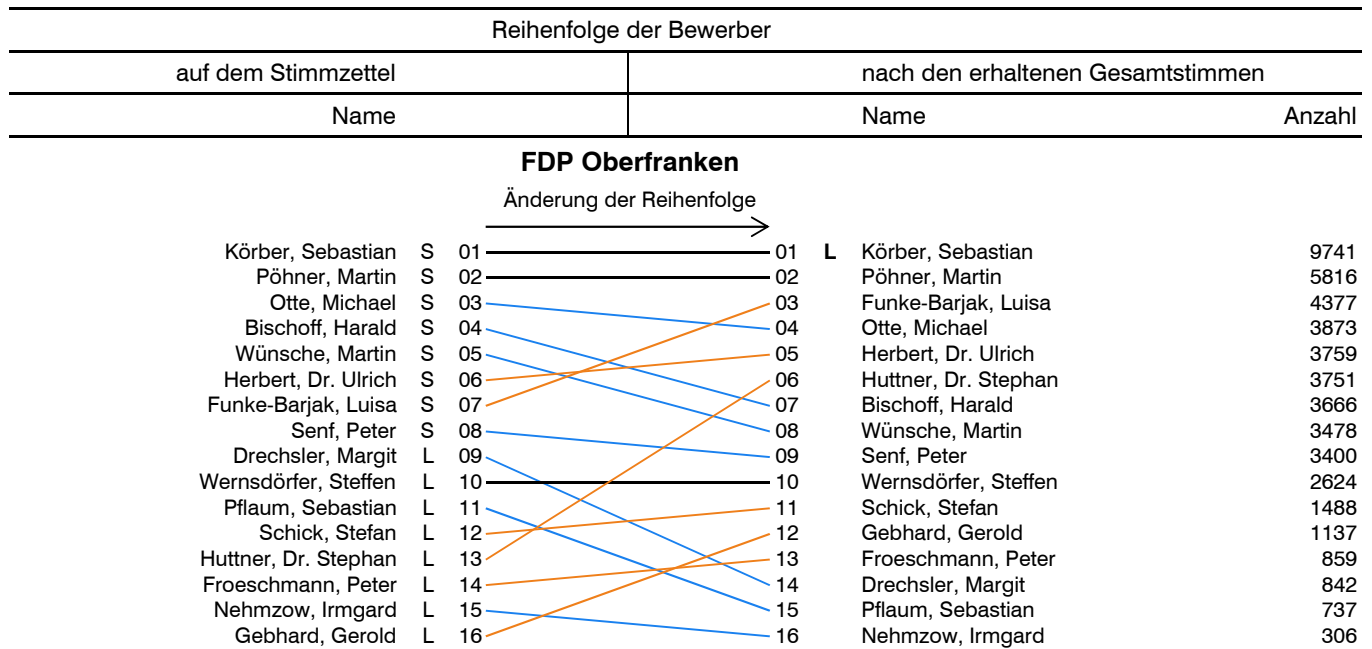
Reihenfolge der Bewerber

| auf dem Stimmzettel | | nach den erhaltenen Gesamtstimmen | |
|---|---|---|---|
| Name | | Name | Anzahl |

**FDP Oberfranken**

Änderung der Reihenfolge

| Name | | Nr. | Nr. | | Name | Anzahl |
|---|---|---|---|---|---|---|
| Körber, Sebastian | S | 01 | 01 | **L** | Körber, Sebastian | 9741 |
| Pöhner, Martin | S | 02 | 02 | | Pöhner, Martin | 5816 |
| Otte, Michael | S | 03 | 03 | | Funke-Barjak, Luisa | 4377 |
| Bischoff, Harald | S | 04 | 04 | | Otte, Michael | 3873 |
| Wünsche, Martin | S | 05 | 05 | | Herbert, Dr. Ulrich | 3759 |
| Herbert, Dr. Ulrich | S | 06 | 06 | | Huttner, Dr. Stephan | 3751 |
| Funke-Barjak, Luisa | S | 07 | 07 | | Bischoff, Harald | 3666 |
| Senf, Peter | S | 08 | 08 | | Wünsche, Martin | 3478 |
| Drechsler, Margit | L | 09 | 09 | | Senf, Peter | 3400 |
| Wernsdörfer, Steffen | L | 10 | 10 | | Wernsdörfer, Steffen | 2624 |
| Pflaum, Sebastian | L | 11 | 11 | | Schick, Stefan | 1488 |
| Schick, Stefan | L | 12 | 12 | | Gebhard, Gerold | 1137 |
| Huttner, Dr. Stephan | L | 13 | 13 | | Froeschmann, Peter | 859 |
| Froeschmann, Peter | L | 14 | 14 | | Drechsler, Margit | 842 |
| Nehmzow, Irmgard | L | 15 | 15 | | Pflaum, Sebastian | 737 |
| Gebhard, Gerold | L | 16 | 16 | | Nehmzow, Irmgard | 306 |